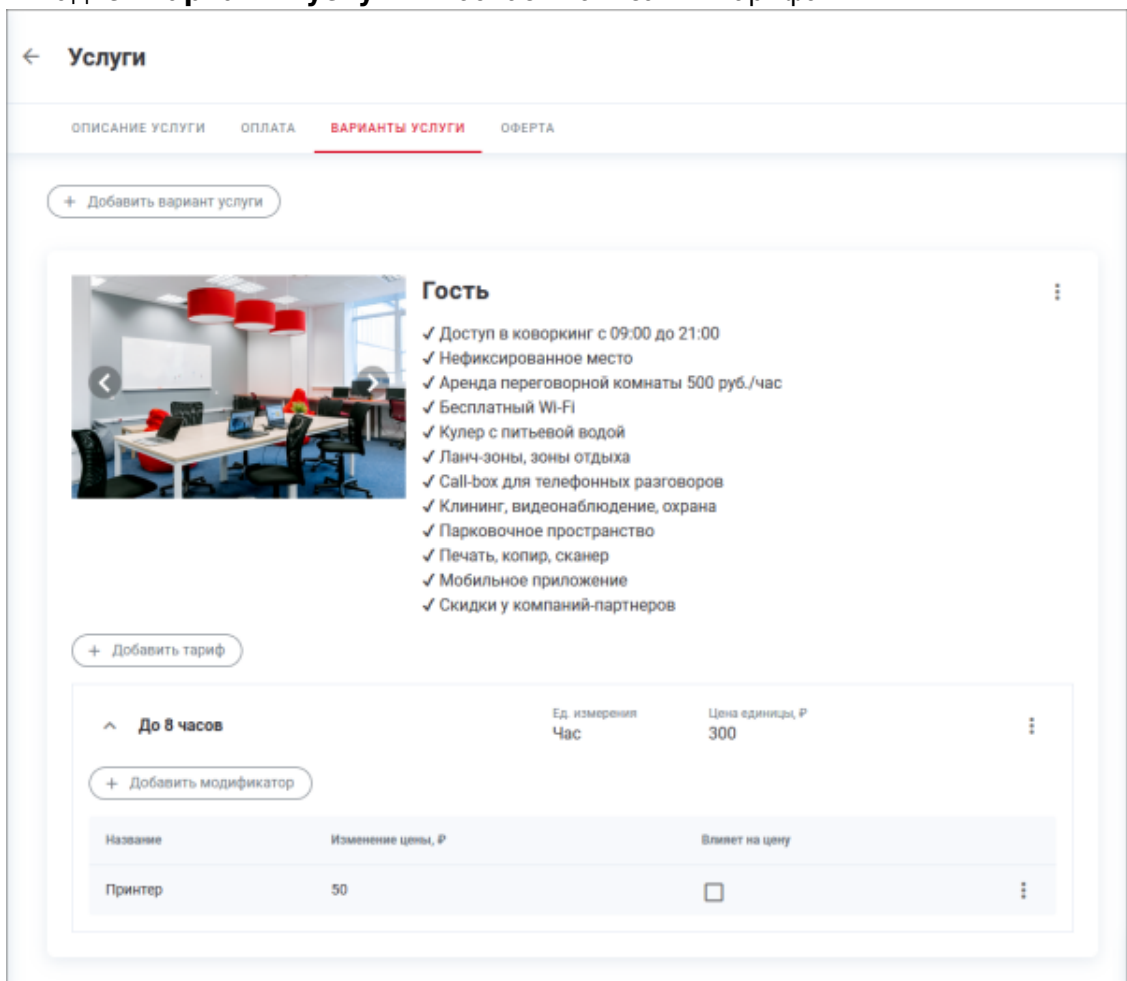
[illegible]

← Услуги

ОПИСАНИЕ УСЛУГИ ОПЛАТА ВАРИАНТЫ УСЛУГИ ОФЕРТА

+ Добавить вариант услуги

Гость

✓ Доступ в коворкинг с 09:00 до 21:00
✓ Нефиксированное место
✓ Аренда переговорной комнаты 500 руб./час
✓ Бесплатный Wi-Fi
✓ Кулер с питьевой водой
✓ Ланч-зоны, зоны отдыха
✓ Call-box для телефонных разговоров
✓ Клининг, видеонаблюдение, охрана
✓ Парковочное пространство
✓ Печать, копир, сканер
✓ Мобильное приложение
✓ Скидки у компаний-партнеров

+ Добавить тариф

До 8 часов

Ед. измерения
Час

Цена единицы, ₽
300

+ Добавить модификатор

| Название | Изменение цены, ₽ | Влияет на цену |
|---|---|---|
| Принтер | 50 | ☐ |